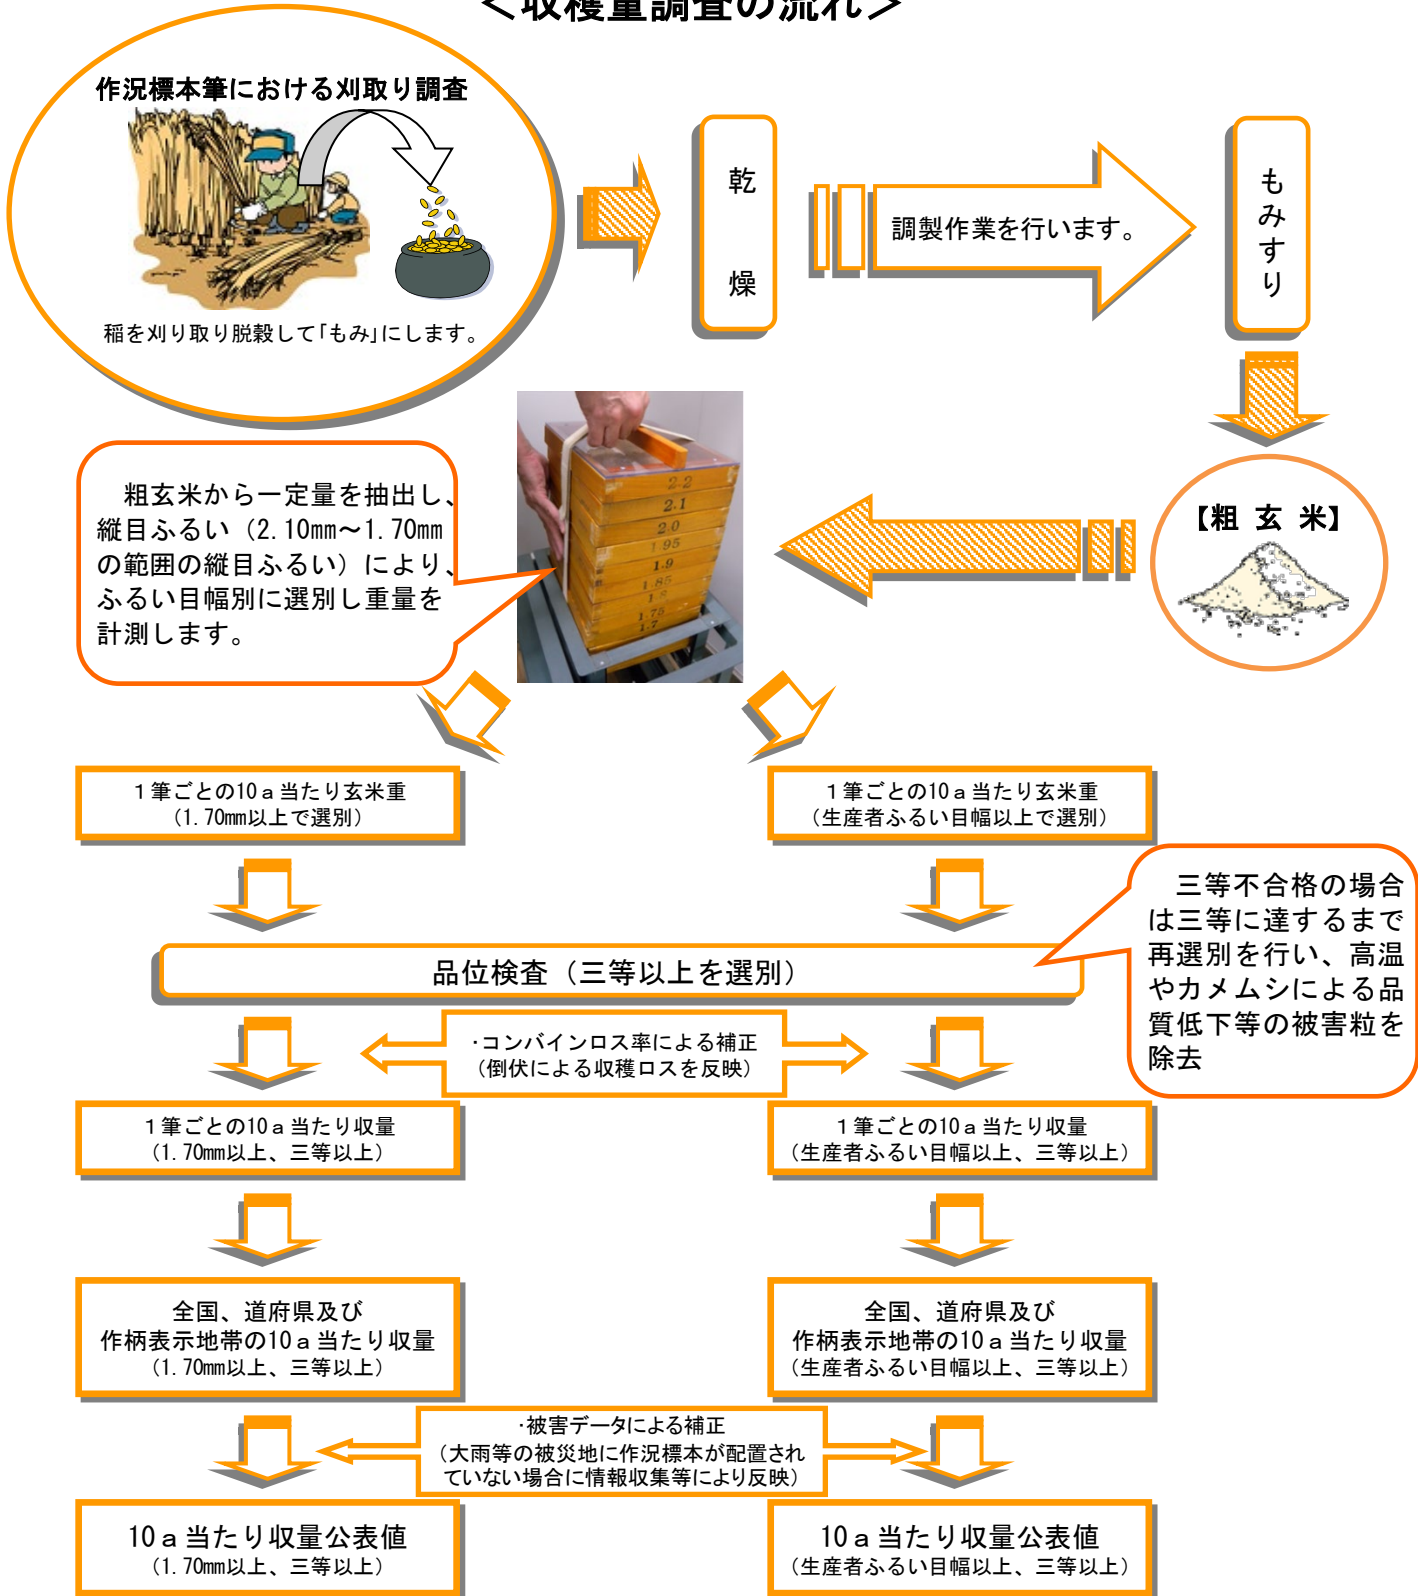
＜収穫量調査の流れ＞

作況標本筆における刈取り調査

稲を刈り取り脱穀して「もみ」にします。

乾燥

調製作業を行います。

もみすり

【粗 玄 米】

粗玄米から一定量を抽出し、縦目ふるい（2.10mm～1.70mmの範囲の縦目ふるい）により、ふるい目幅別に選別し重量を計測します。

2.2
2.1
2.0
1.95
1.9
1.85
1.8
1.75
1.7

１筆ごとの10ａ当たり玄米重
（1.70mm以上で選別）

１筆ごとの10ａ当たり玄米重
（生産者ふるい目幅以上で選別）

三等不合格の場合は三等に達するまで再選別を行い、高温やカメムシによる品質低下等の被害粒を除去

品位検査（三等以上を選別）

･コンバインロス率による補正
（倒伏による収穫ロスを反映）

１筆ごとの10ａ当たり収量
（1.70mm以上、三等以上）

１筆ごとの10ａ当たり収量
（生産者ふるい目幅以上、三等以上）

全国、道府県及び
作柄表示地帯の10ａ当たり収量
（1.70mm以上、三等以上）

全国、道府県及び
作柄表示地帯の10ａ当たり収量
（生産者ふるい目幅以上、三等以上）

･被害データによる補正
（大雨等の被災地に作況標本が配置されていない場合に情報収集等により反映）

10ａ当たり収量公表値
（1.70mm以上、三等以上）

10ａ当たり収量公表値
（生産者ふるい目幅以上、三等以上）